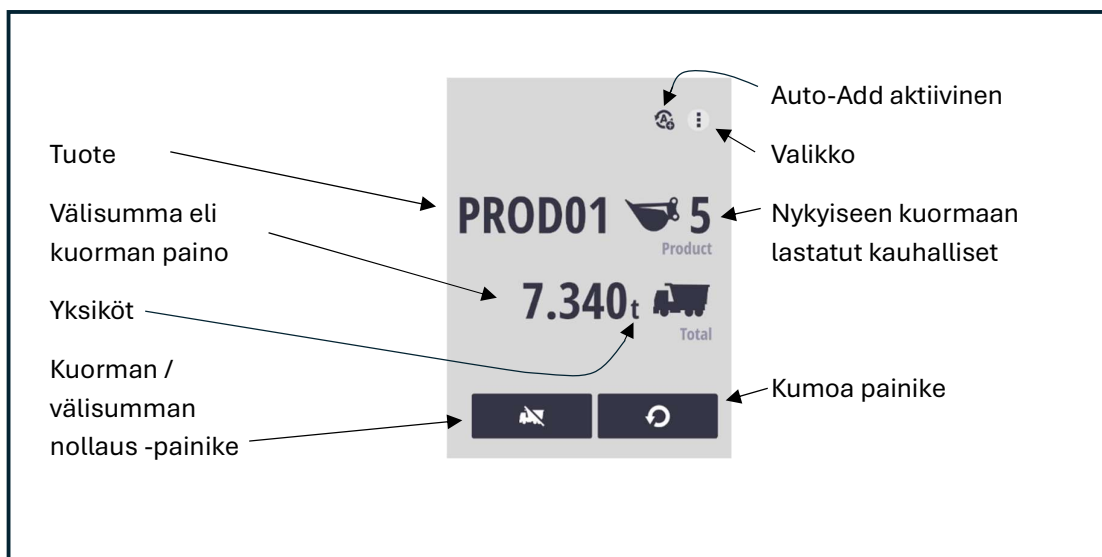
Auto-Add aktiivinen

Tuote

Valikko

Välisumma eli kuorman paino

PROD01 5

Product

Nykyiseen kuormaan lastatut kauhalliset

Yksiköt

7.340t

Total

Kuorman / välisumman nollaus -painike

Kumoa painike